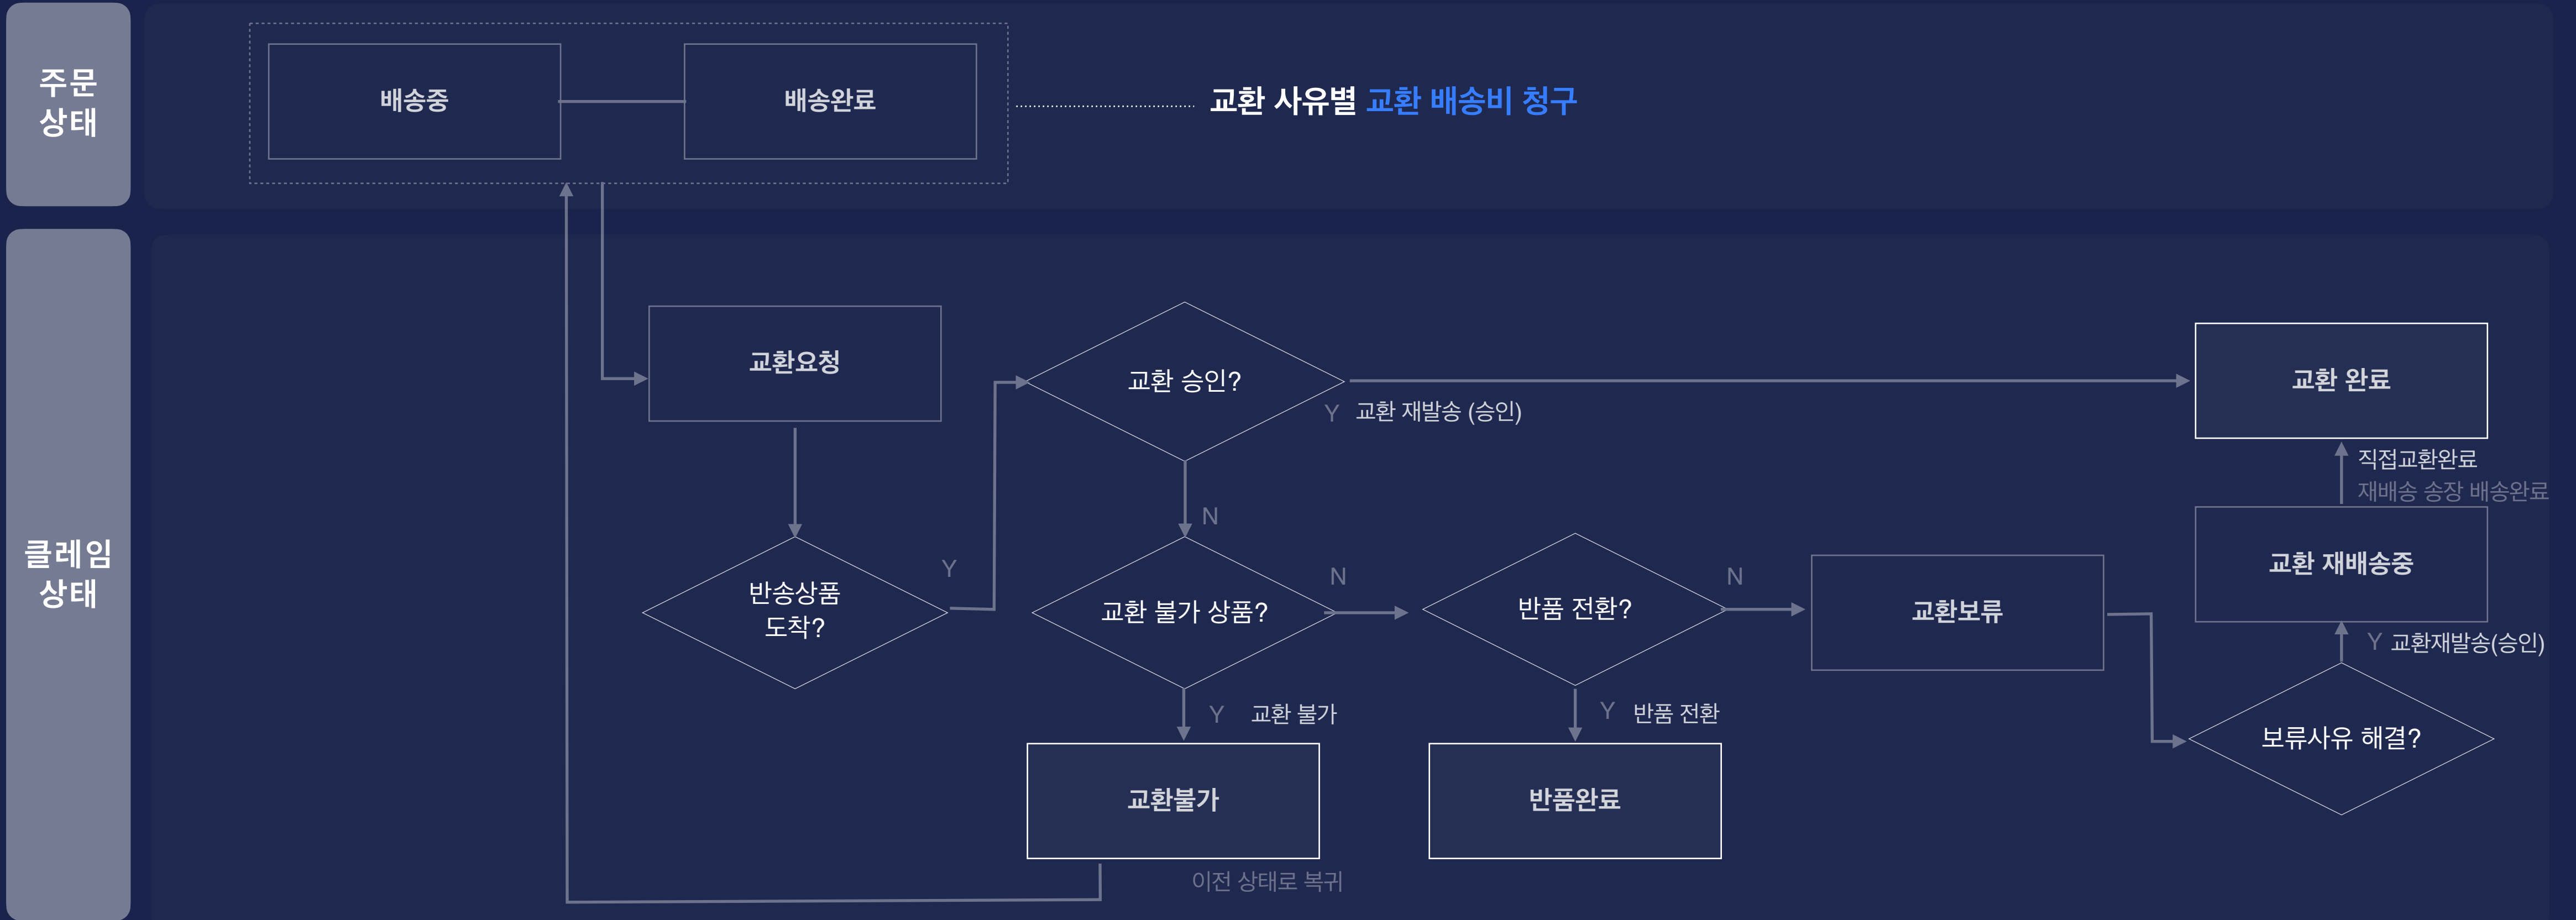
주문 상태

배송중

배송완료

교환 사유별 교환 배송비 청구

클레임 상태

교환요청

교환 승인?

Y 교환 재발송 (승인)

교환 완료

직접교환완료
재배송 송장 배송완료

반송상품 도착?

Y

N

교환 불가 상품?

N

반품 전환?

N

교환보류

교환 재배송중

Y 교환재발송(승인)

보류사유 해결?

Y 교환 불가

Y 반품 전환

교환불가

반품완료

이전 상태로 복귀